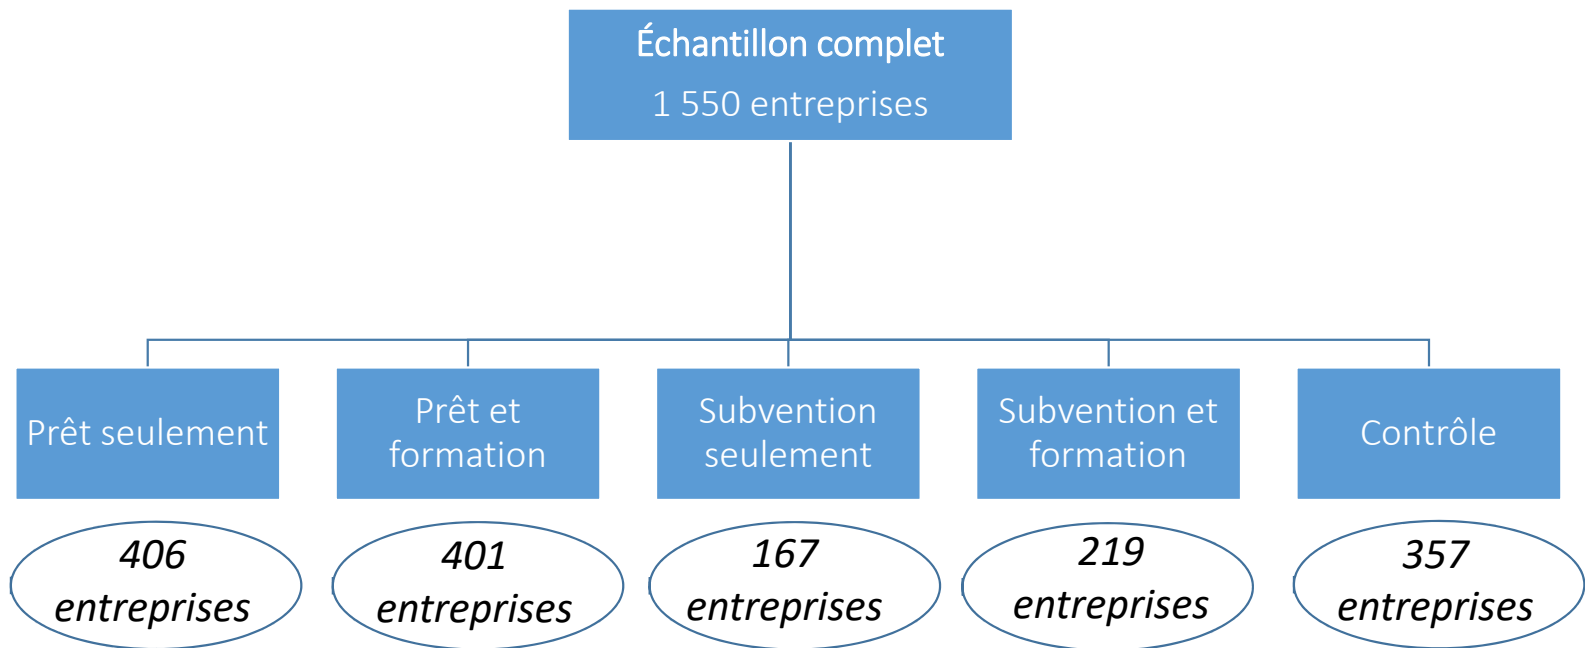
Échantillon complet
1 550 entreprises

Prêt seulement

Prêt et formation

Subvention seulement

Subvention et formation

Contrôle

406 entreprises

401 entreprises

167 entreprises

219 entreprises

357 entreprises